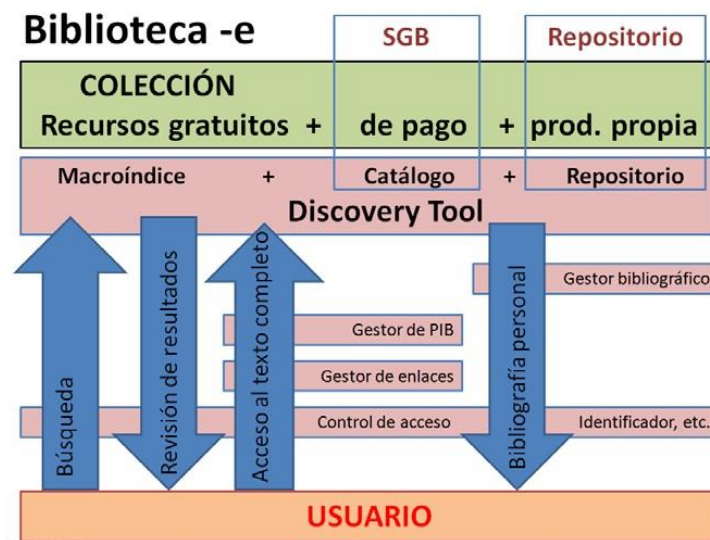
Biblioteca -e

SGB

Repositorio

COLECCIÓN

Recursos gratuitos + de pago + prod. propia

Macroíndice + Catálogo + Repositorio

Discovery Tool

Gestor bibliográfico

Gestor de PIB

Gestor de enlaces

Control de acceso

Identificador, etc.

Búsqueda

Revisión de resultados

Acceso al texto completo

Bibliografía personal

USUARIO